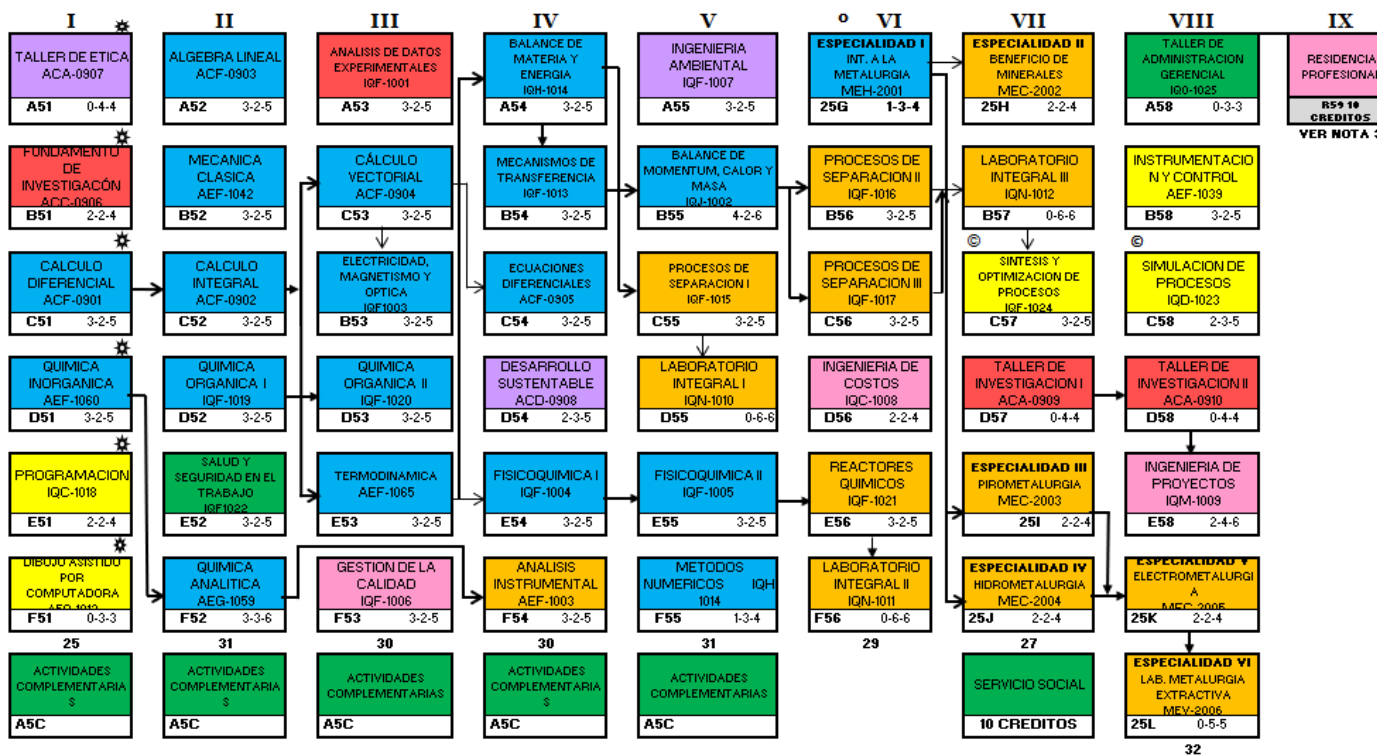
I II III IV V º VI VII VIII IX

TALLER DE ETICA ACA-0907
A51 0-4-4

ALGEBRA LINEAL ACF-0903
A52 3-2-5

ANALISIS DE DATOS EXPERIMENTALES IQF-1001
A53 3-2-5

BALANCE DE MATERIA Y ENERGIA IQH-1014
A54 3-2-5

INGENIERIA AMBIENTAL IQF-1007
A55 3-2-5

ESPECIALIDAD I INT. A LA METALURGIA MEH-2001
25G 1-3-4

ESPECIALIDAD II BENEFICIO DE MINERALES MEC-2002
25H 2-2-4

TALLER DE ADMINISTRACION GERENCIAL IQO-1025
A58 0-3-3

RESIDENCIA PROFESIONAL
R59 10 CREDITOS
VER NOTA 3

FUNDAMENTO DE INVESTIGACIÓN ACC-0906
B51 2-2-4

MECANICA CLASICA AEF-1042
B52 3-2-5

CÁLCULO VECTORIAL ACF-0904
C53 3-2-5

MECANISMOS DE TRANSFERENCIA IQF-1013
B54 3-2-5

BALANCE DE MOMENTUM, CALOR Y MASA IQJ-1002
B55 4-2-6

PROCESOS DE SEPARACION II IQF-1016
B56 3-2-5

LABORATORIO INTEGRAL III IQN-1012
B57 0-6-6

INSTRUMENTACION Y CONTROL AEF-1039
B58 3-2-5

CALCULO DIFERENCIAL ACF-0901
C51 3-2-5

CALCULO INTEGRAL ACF-0902
C52 3-2-5

ELECTRICIDAD, MAGNETISMO Y OPTICA IQF1003
B53 3-2-5

ECUACIONES DIFERENCIALES ACF-0905
C54 3-2-5

PROCESOS DE SEPARACION I IQF-1015
C55 3-2-5

PROCESOS DE SEPARACION III IQF-1017
C56 3-2-5

©
SINTESIS Y OPTIMIZACION DE PROCESOS IQF-1024
C57 3-2-5

©
SIMULACION DE PROCESOS IQD-1023
C58 2-3-5

QUIMICA INORGANICA AEF-1060
D51 3-2-5

QUIMICA ORGANICA I IQF-1019
D52 3-2-5

QUIMICA ORGANICA II IQF-1020
D53 3-2-5

DESARROLLO SUSTENTABLE ACD-0908
D54 2-3-5

LABORATORIO INTEGRAL I IQN-1010
D55 0-6-6

INGENIERIA DE COSTOS IQC-1008
D56 2-2-4

TALLER DE INVESTIGACION I ACA-0909
D57 0-4-4

TALLER DE INVESTIGACION II ACA-0910
D58 0-4-4

PROGRAMACION IQC-1018
E51 2-2-4

SALUD Y SEGURIDAD EN EL TRABAJO IQF1022
E52 3-2-5

TERMODINAMICA AEF-1065
E53 3-2-5

FISICOQUIMICA I IQF-1004
E54 3-2-5

FISICOQUIMICA II IQF-1005
E55 3-2-5

REACTORES QUIMICOS IQF-1021
E56 3-2-5

ESPECIALIDAD III PIROMETALURGIA MEC-2003
25I 2-2-4

INGENIERIA DE PROYECTOS IQM-1009
E58 2-4-6

DIBUJO ASISTIDO POR COMPUTADORA AEO-1012
F51 0-3-3

QUIMICA ANALITICA AEG-1059
F52 3-3-6

GESTION DE LA CALIDAD IQF-1006
F53 3-2-5

ANALISIS INSTRUMENTAL AEF-1003
F54 3-2-5

METODOS NUMERICOS IQH 1014
F55 1-3-4

LABORATORIO INTEGRAL II IQN-1011
F56 0-6-6

ESPECIALIDAD IV HIDROMETALURGIA MEC-2004
25J 2-2-4

ESPECIALIDAD V ELECTROMETALURGIA MEC-2005
25K 2-2-4

25 31 30 30 31 29 27

ACTIVIDADES COMPLEMENTARIAS
A5C

ACTIVIDADES COMPLEMENTARIAS
A5C

ACTIVIDADES COMPLEMENTARIAS
A5C

ACTIVIDADES COMPLEMENTARIAS
A5C

ACTIVIDADES COMPLEMENTARIAS
A5C

SERVICIO SOCIAL
10 CREDITOS

ESPECIALIDAD VI LAB. METALURGIA EXTRACTIVA MEV-2006
25L 0-5-5

32